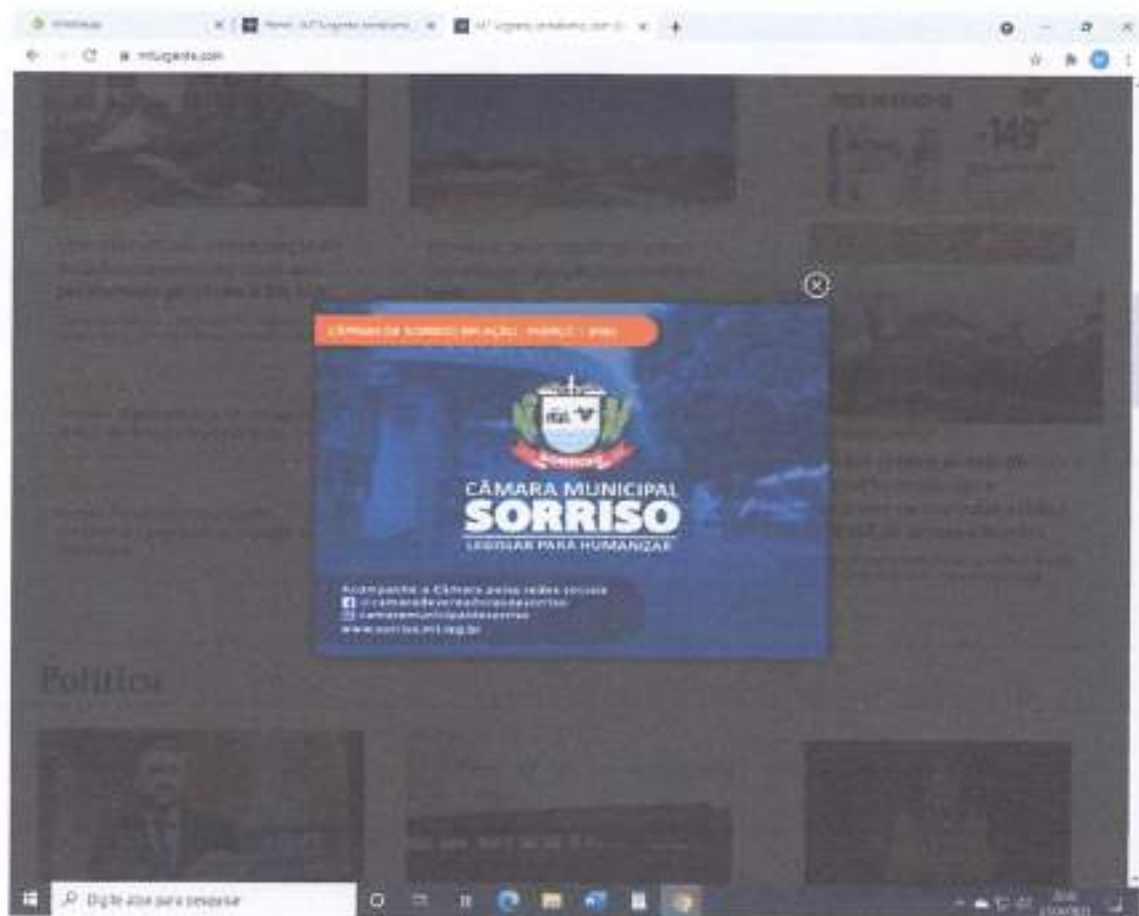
mtiurgente.com

-149

CÂMARA DE SORRISO EM AÇÃO - MARÇO | 2021

CÂMARA MUNICIPAL
SORRISO
LEGISLAR PARA HUMANIZAR

Acompanhe a Câmara pelas redes sociais
/camaradevereadoresdesorriso
camaramunicipaldesorriso
www.sorriso.mt.leg.br

Política

Digite aqui para pesquisar